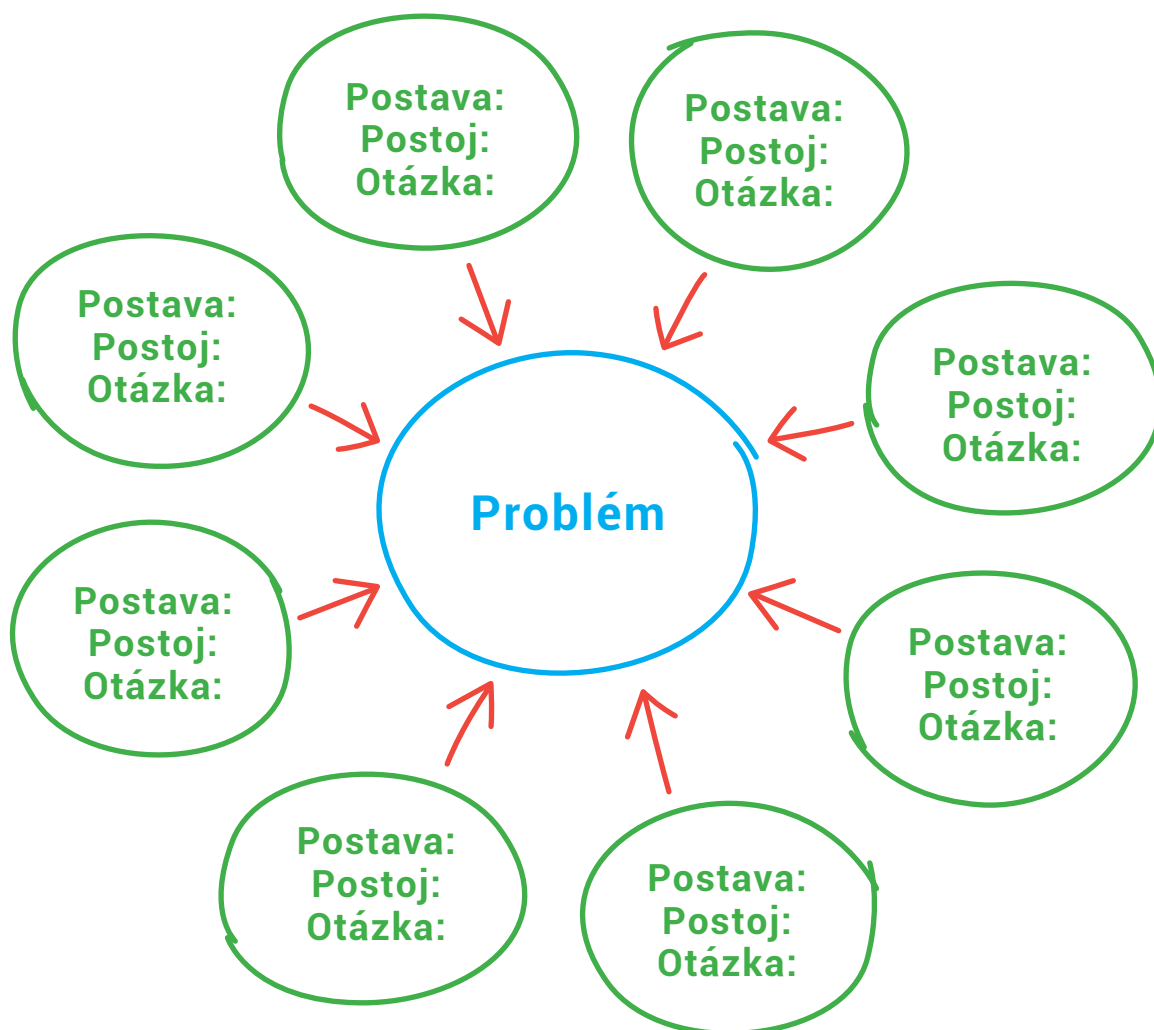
Postava:
Postoj:
Otázka:

Postava:
Postoj:
Otázka:

Postava:
Postoj:
Otázka:

Postava:
Postoj:
Otázka:

Problém

Postava:
Postoj:
Otázka:

Postava:
Postoj:
Otázka:

Postava:
Postoj:
Otázka:

Postava:
Postoj:
Otázka: